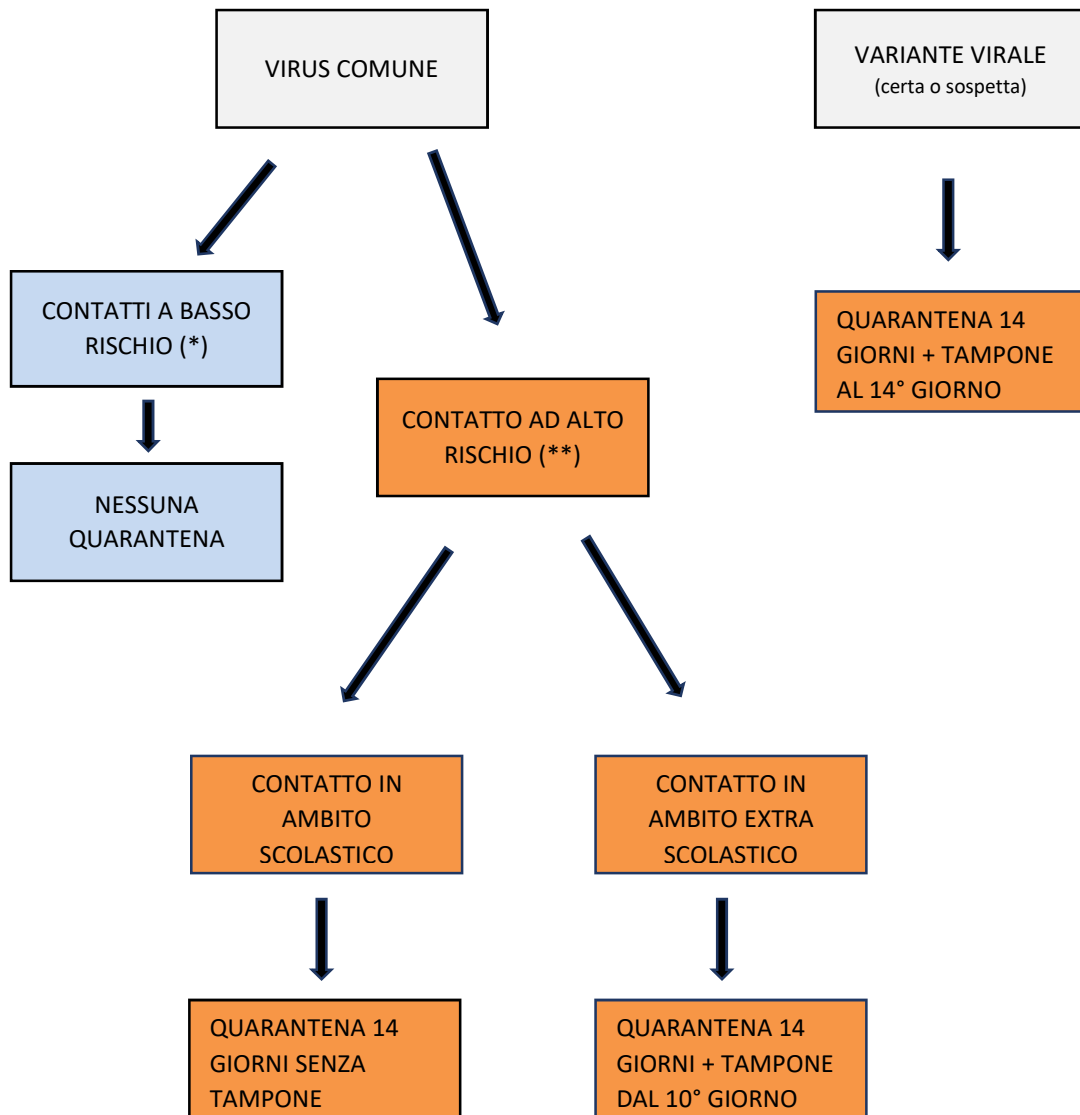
VIRUS COMUNE

VARIANTE VIRALE
(certa o sospetta)

CONTATTI A BASSO RISCHIO (*)

CONTATTO AD ALTO RISCHIO (**)

QUARANTENA 14 GIORNI + TAMPONE AL 14° GIORNO

NESSUNA QUARANTENA

CONTATTO IN AMBITO SCOLASTICO

CONTATTO IN AMBITO EXTRA SCOLASTICO

QUARANTENA 14 GIORNI SENZA TAMPONE

QUARANTENA 14 GIORNI + TAMPONE DAL 10° GIORNO